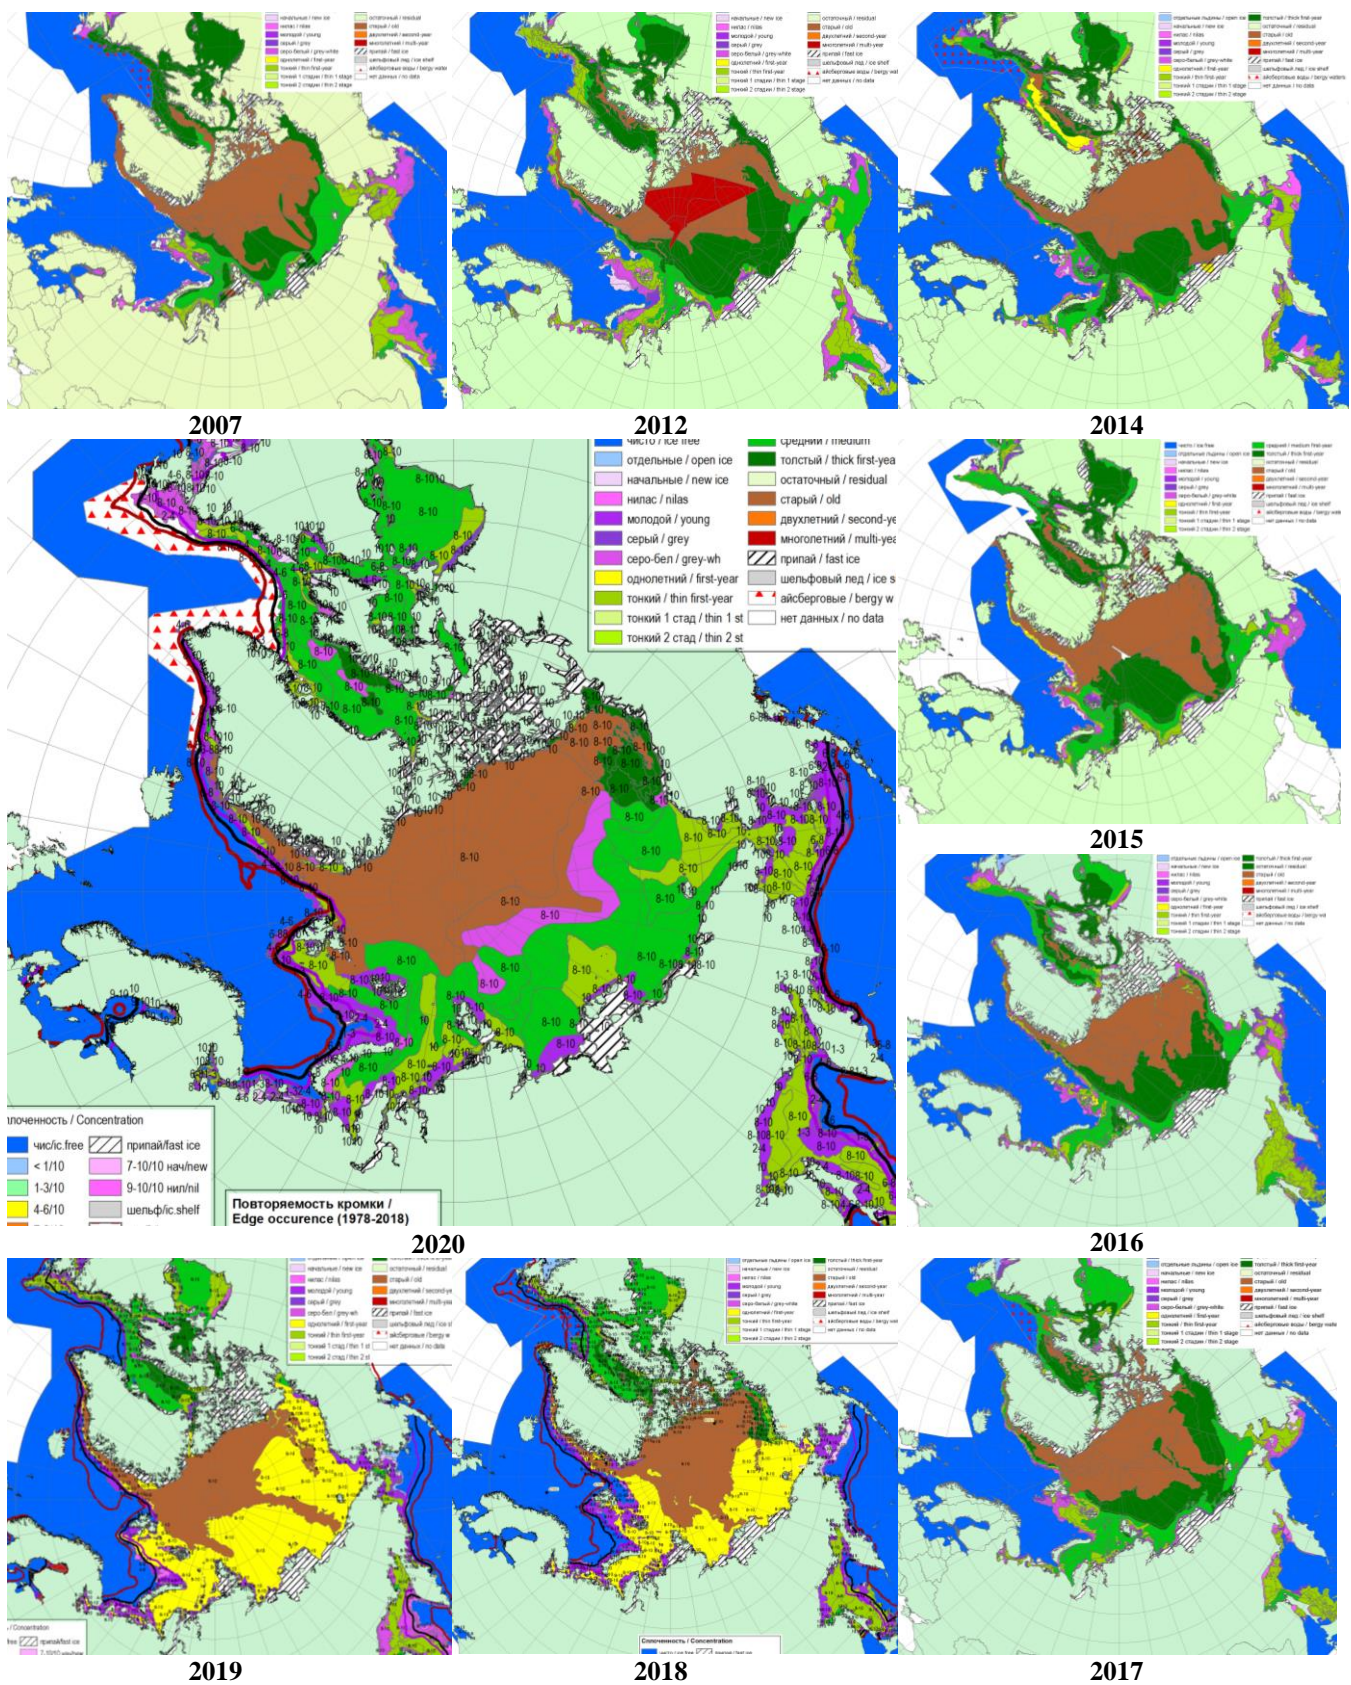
2007

2012

2014

чисто / ice free
отдельные / open ice
начальные / new ice
нилас / nilas
молодой / young
серый / grey
серо-бел / grey-wh
однолетний / first-year
тонкий / thin first-year
тонкий 1 стад / thin 1 st
тонкий 2 стад / thin 2 st
средний / medium
толстый / thick first-yea
остаточный / residual
старый / old
двухлетний / second-ye
многолетний / multi-yea
припай / fast ice
шельфовый лед / ice s
айсберговые / bergy w
нет данных / no data

сплоченность / Concentration
чис/ic.free
припай/fast ice
< 1/10
7-10/10 нач/new
1-3/10
9-10/10 нил/nil
4-6/10
шельф/ic.shelf

Повторяемость кромки / Edge occurence (1978-2018)

8-10

2020

2015

2016

2019

2018

Сплоченность / Concentration

2017